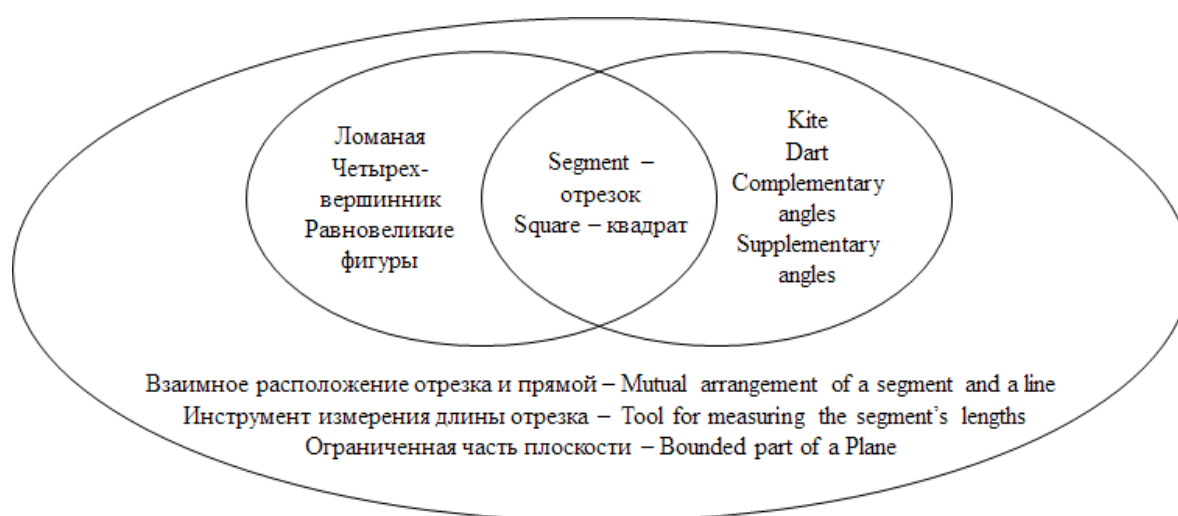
Ломаная
Четырех-вершинник
Равновеликие фигуры

Segment – отрезок
Square – квадрат

Kite
Dart
Complementary angles
Supplementary angles

Взаимное расположение отрезка и прямой – Mutual arrangement of a segment and a line
Инструмент измерения длины отрезка – Tool for measuring the segment's lengths
Ограниченная часть плоскости – Bounded part of a Plane